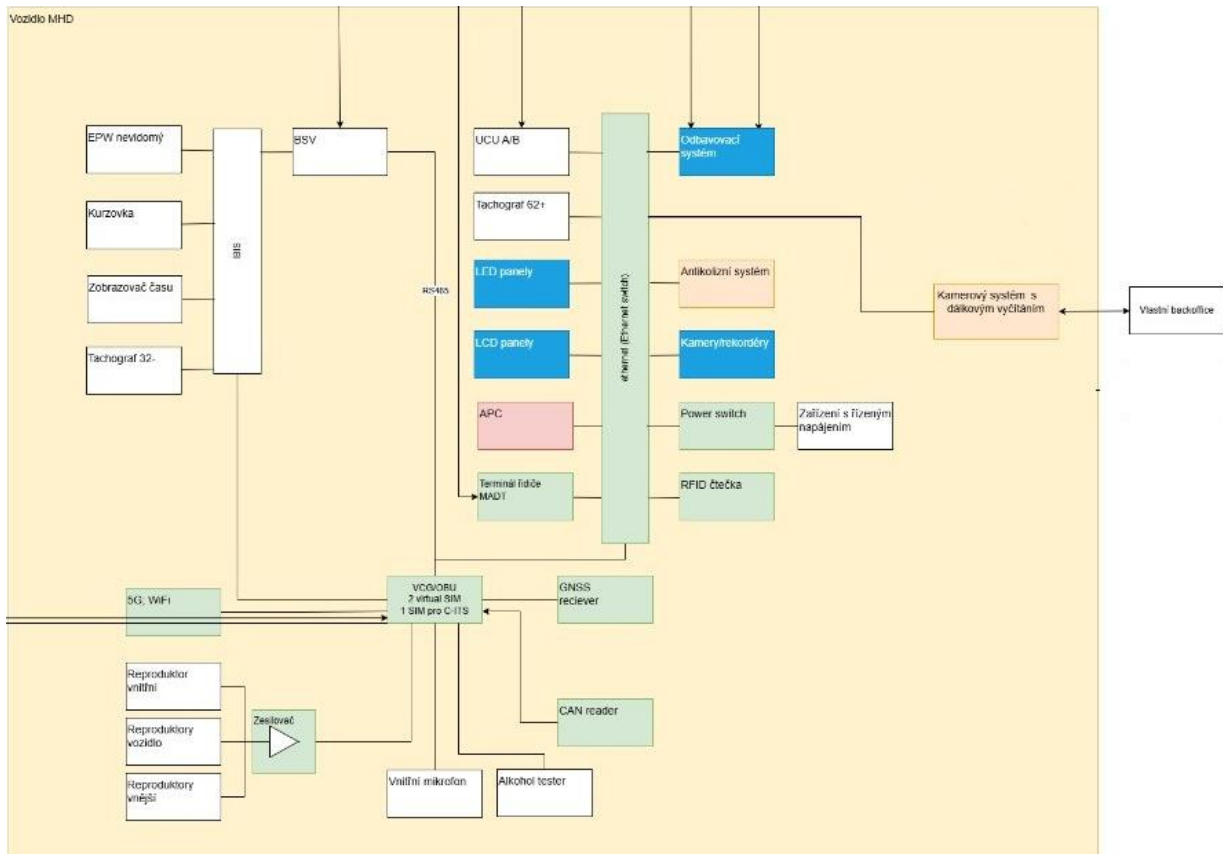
Vozidlo MHD

EPW nevidomý

Kurzovka

Zobrazovač času

Tachograf 32-

BIS

BSV

RS485

UCU A/B

Tachograf 62+

LED panely

LCD panely

APC

Terminál řidiče MADT

ethernet (Ethernet switch)

Odbavovací systém

Antikolizní systém

Kamery/rekordéry

Power switch

Zařízení s řízeným napájením

RFID čtečka

Kamerový systém s dálkovým vyčítáním

Vlastní backoffice

5G, WiFi

VCG/OBU
2 virtual SIM
1 SIM pro C-ITS

GNSS reciever

CAN reader

Reproduktor vnitřní

Reproduktory vozidlo

Reproduktory vnější

Zesilovač

Vnitřní mikrofon

Alkohol tester